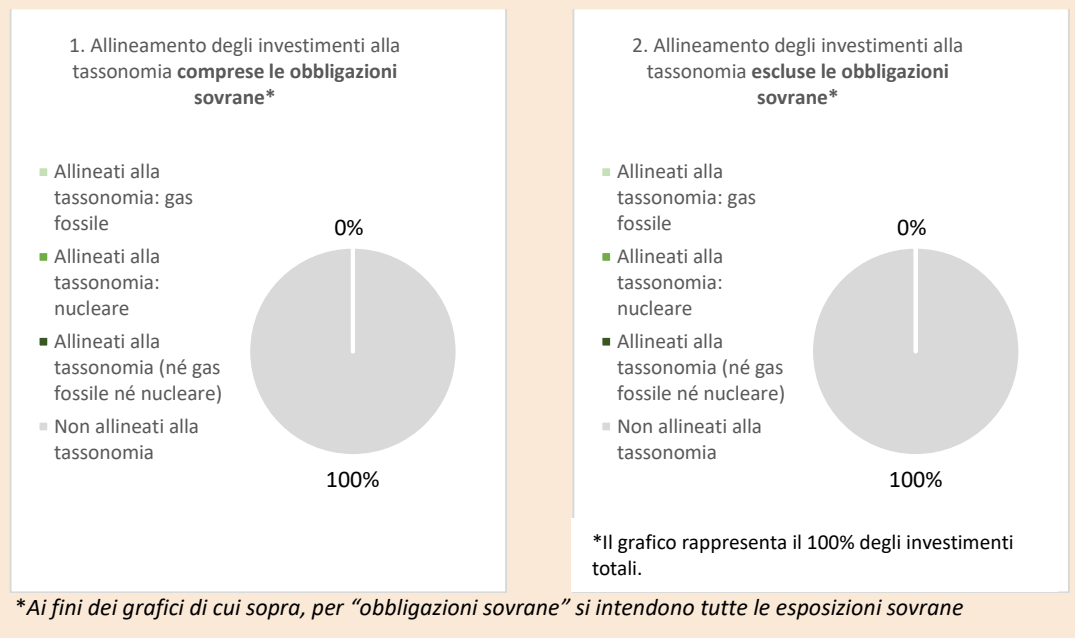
1. Allineamento degli investimenti alla tassonomia **comprese le obbligazioni sovrane***

- Allineati alla tassonomia: gas fossile
- Allineati alla tassonomia: nucleare
- Allineati alla tassonomia (né gas fossile né nucleare)
- Non allineati alla tassonomia

0%

100%

2. Allineamento degli investimenti alla tassonomia **escluse le obbligazioni sovrane***

- Allineati alla tassonomia: gas fossile
- Allineati alla tassonomia: nucleare
- Allineati alla tassonomia (né gas fossile né nucleare)
- Non allineati alla tassonomia

0%

100%

*Il grafico rappresenta il 100% degli investimenti totali.

*Ai fini dei grafici di cui sopra, per "obbligazioni sovrane" si intendono tutte le esposizioni sovrane*